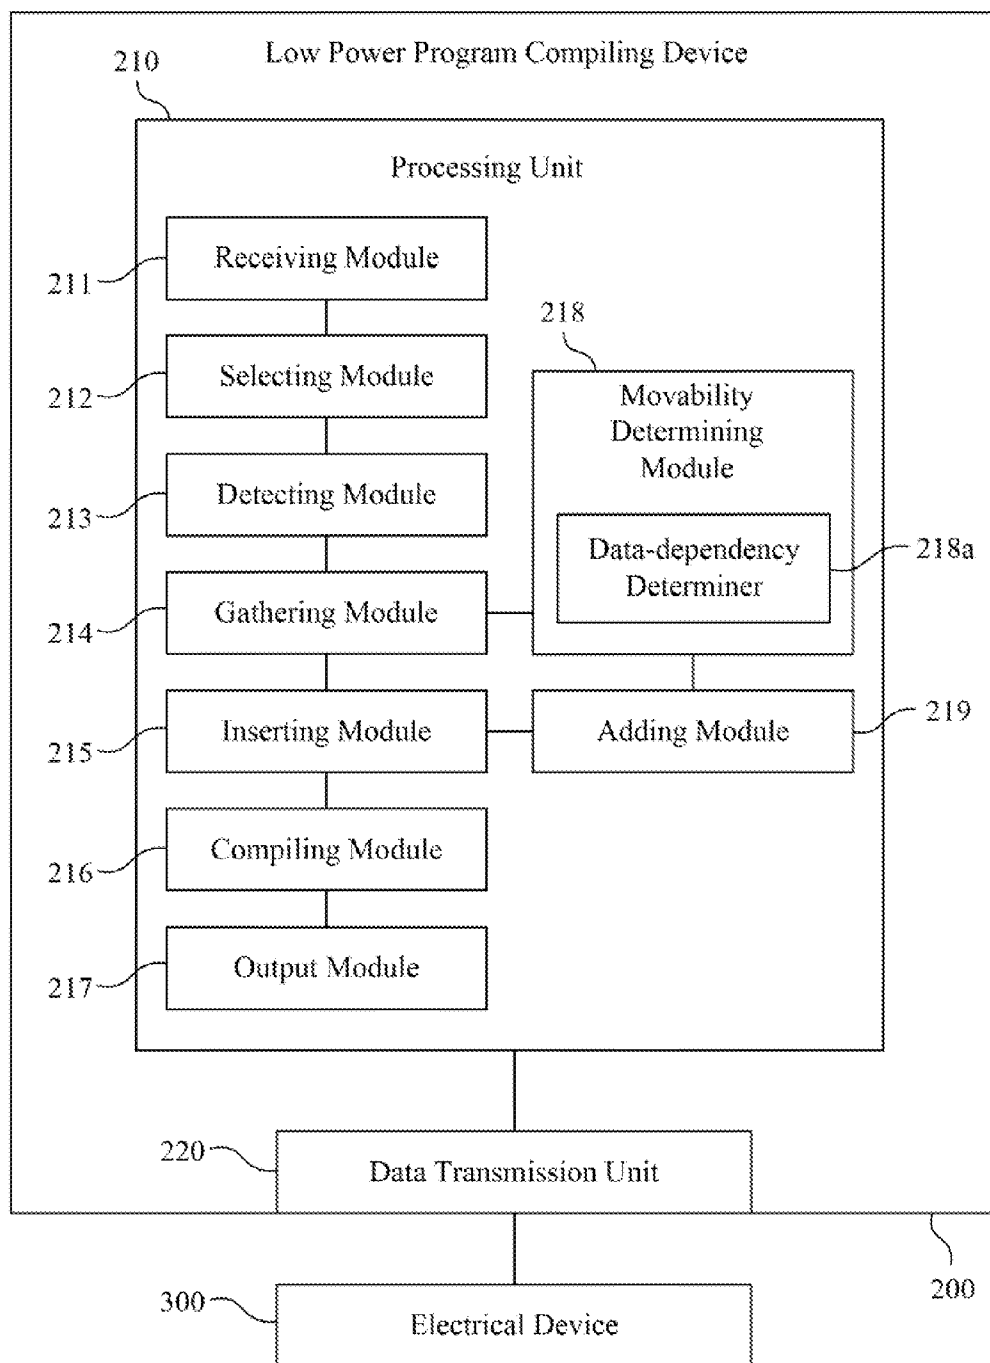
210

Low Power Program Compiling Device

Processing Unit

211 Receiving Module

212 Selecting Module

213 Detecting Module

214 Gathering Module

215 Inserting Module

216 Compiling Module

217 Output Module

218

Movability Determining Module

Data-dependency Determiner

218a

Adding Module

219

220 Data Transmission Unit

200

300 Electrical Device